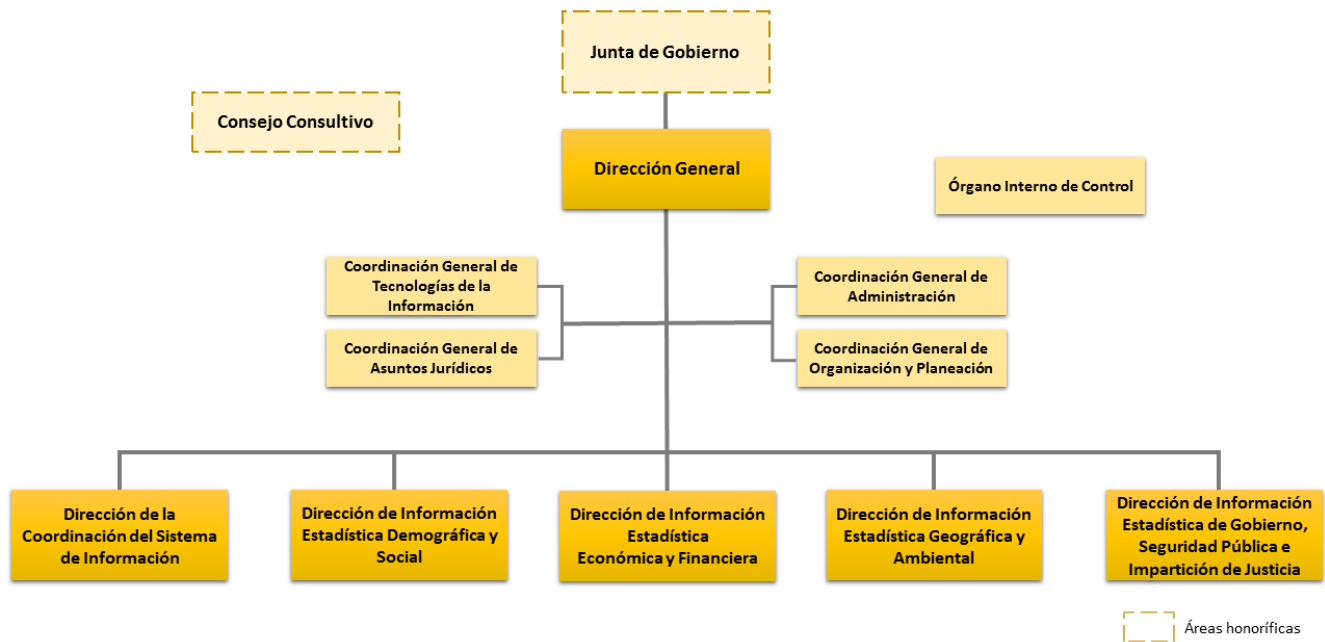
Junta de Gobierno

Consejo Consultivo

Dirección General

Órgano Interno de Control

Coordinación General de Tecnologías de la Información

Coordinación General de Asuntos Jurídicos

Coordinación General de Administración

Coordinación General de Organización y Planeación

Dirección de la Coordinación del Sistema de Información

Dirección de Información Estadística Demográfica y Social

Dirección de Información Estadística Económica y Financiera

Dirección de Información Estadística Geográfica y Ambiental

Dirección de Información Estadística de Gobierno, Seguridad Pública e Impartición de Justicia

Áreas honoríficas